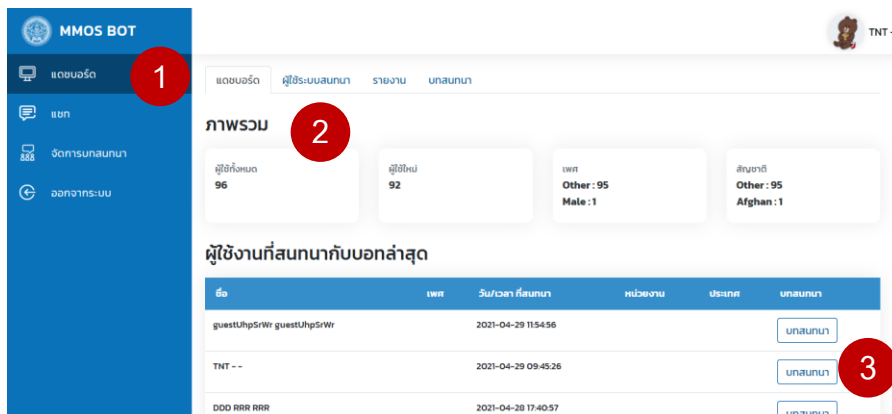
MMOS BOT

TNT -

แดชบอร์ด

1

แชท

จัดการบทสนทนา

ออกจากระบบ

แดชบอร์ด ผู้ใช้ระบบสนทนา รายงาน บทสนทนา

ภาพรวม

2

ผู้ใช้ทั้งหมด
96

ผู้ใช้ใหม่
92

เพศ
Other : 95
Male : 1

สัญชาติ
Other : 95
Afghan : 1

ผู้ใช้งานที่สนทนากับบอทล่าสุด

| ชื่อ | เพศ | วัน/เวลา ที่สนทนา | หน่วยงาน | ประเทศ | บทสนทนา |
|---|---|---|---|---|---|
| guestUhpSrWr guestUhpSrWr | | 2021-04-29 11:54:56 | | | บทสนทนา |
| TNT - - | | 2021-04-29 09:45:26 | | | บทสนทนา |
| DDD RRR RRR | | 2021-04-28 17:40:57 | | | บทสนทนา |

3